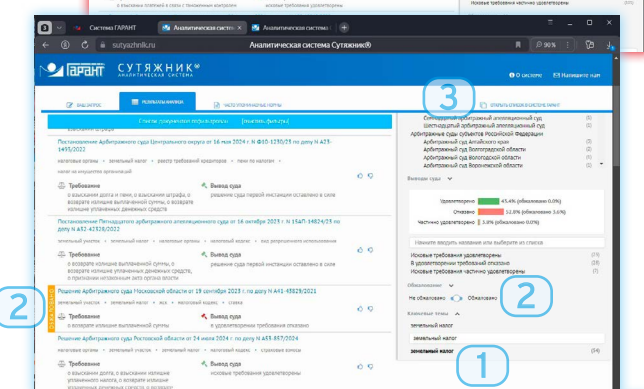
Система ГАРАНТ
Аналитическая систе
Аналитическая систе
sutyazhnik.ru
Аналитическая система Сутяжник®
90%
ГАРАНТ
СУТЯЖНИК® АНАЛИТИЧЕСКАЯ СИСТЕМА
О системе
Напишите нам
АНАЛИЗ ДЕЛА
РЕЗУЛЬТАТЫ АНАЛИЗА
ЧАСТО ПРИМЕНЯЕМЫЕ НОРМЫ
ОТКРЫТЬ СПИСОК В СИСТЕМЕ ГАРАНТ
3
Постановление Арбитражного суда Центрального округа от 16 мая 2024 г. N Ф10-1250/25 по делу N А35-1495/2022
налоговые органы • земельный налог • реестр требований кредиторов • пени по налогам • налог на имущество организаций
Требование
о взыскании долга и пени, о взыскании штрафа, о возврате излишне выплаченной суммы, о возврате излишне уплаченных денежных средств
Вывод суда
решение суда первой инстанции оставлено в силе
Постановление Пятнадцатого арбитражного апелляционного суда от 16 октября 2023 г. N 15АП-14824/23 по делу N А32-42928/2022
земельный участок • земельный налог • налоговые органы • кадастровая стоимость • земельные участки
Требование
о возврате излишне выплаченной суммы, о возврате излишне уплаченных денежных средств, о признании незаконным акта органа власти
Вывод суда
решение суда первой инстанции оставлено в силе
2
Решение Арбитражного суда Московской области от 19 октября 2023 г. по делу N А41-45829/2021
земельный участок • земельный налог • ЖСК • налоговый орган • ЗЕМЛЯ
Требование
о возврате излишне выплаченной суммы
Вывод суда
в удовлетворении требования отказано
Решение Арбитражного суда Ростовской области от 24 июля 2024 г. по делу N А53-857/2024
земельный налог • налоговые органы • земельный участок • кадастровая стоимость • охранные зоны
Требование
о взыскании долга и пени, о возврате излишне уплаченного налога, о возврате излишне уплаченных денежных средств
Вывод суда
исковые требования удовлетворены
Шестнадцатый арбитражный апелляционный суд
Арбитражные суды субъектов Российской Федерации
Арбитражный суд Алтайского края
Арбитражный суд Волгоградской области
Арбитражный суд Вологодской области
Арбитражный суд Воронежской области
Выводы суда
Удовлетворено 45.4% (обжаловано 0.0%)
Отказано 52.8% (обжаловано 3.6%)
Частично удовлетворено 3.8% (обжаловано 0.0%)
Начните вводить название или выберите из списка
Исковые требования удовлетворены (19)
В удовлетворении требования отказано (8)
Исковые требования частично удовлетворены (7)
Обжалование
2
Не обжаловано
Обжаловано
Ключевые темы
земельный налог
земельный налог
земельный налог (34)
1